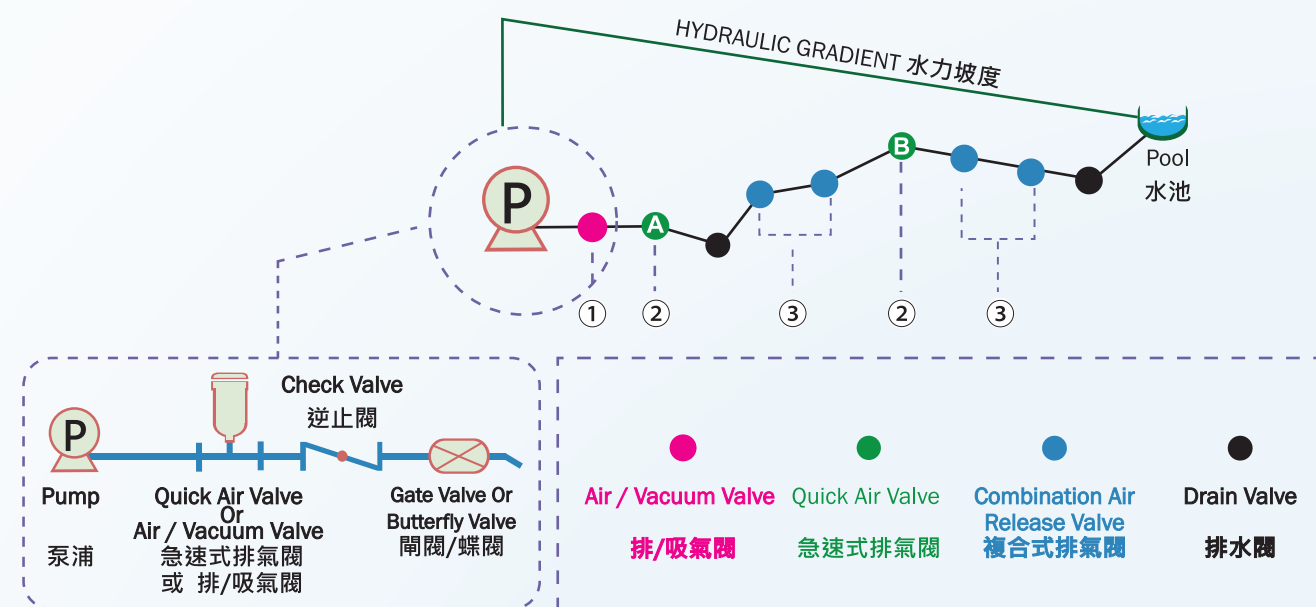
HYDRAULIC GRADIENT 水力坡度

P

A

B

Pool
水池

①
②
③
②
③

Check Valve
逆止閥

P

Pump
泵浦

Quick Air Valve
Or
Air / Vacuum Valve
急速式排氣閥
或 排/吸氣閥

Gate Valve Or
Butterfly Valve
閘閥/蝶閥

Air / Vacuum Valve
排/吸氣閥

Quick Air Valve
急速式排氣閥

Combination Air
Release Valve
複合式排氣閥

Drain Valve
排水閥